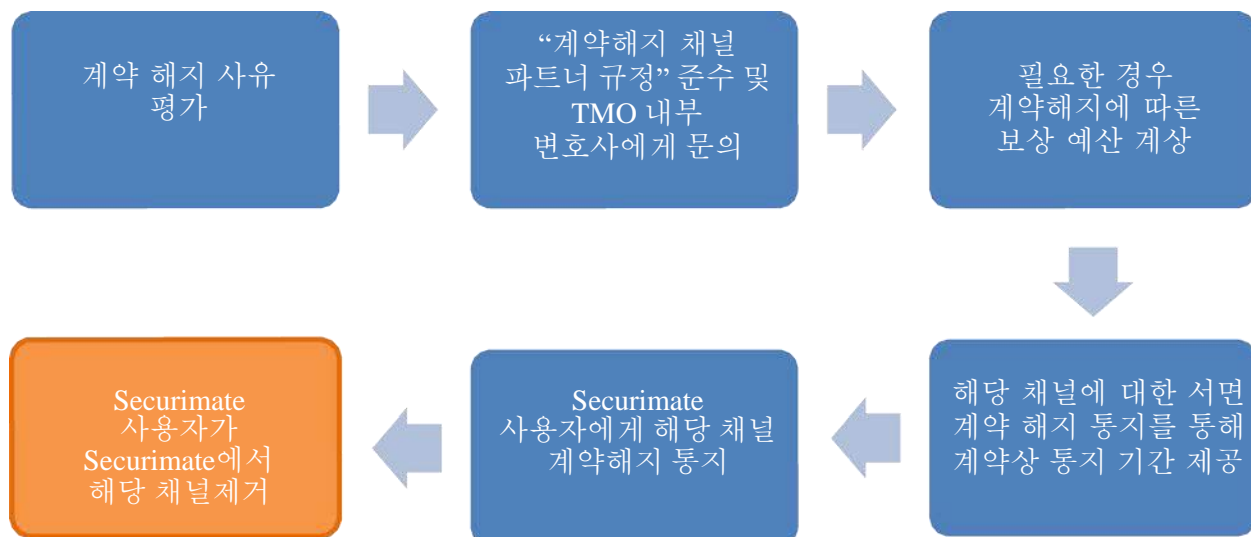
계약 해지 사유 평가

“계약해지 채널 파트너 규정”준수 및 TMO 내부 변호사에게 문의

필요한 경우 계약해지에 따른 보상 예산 계상

해당 채널에 대한 서면 계약 해지 통지를 통해 계약상 통지 기간 제공

Securimate 사용자에게 해당 채널 계약해지 통지

Securimate 사용자가 Securimate에서 해당 채널제거